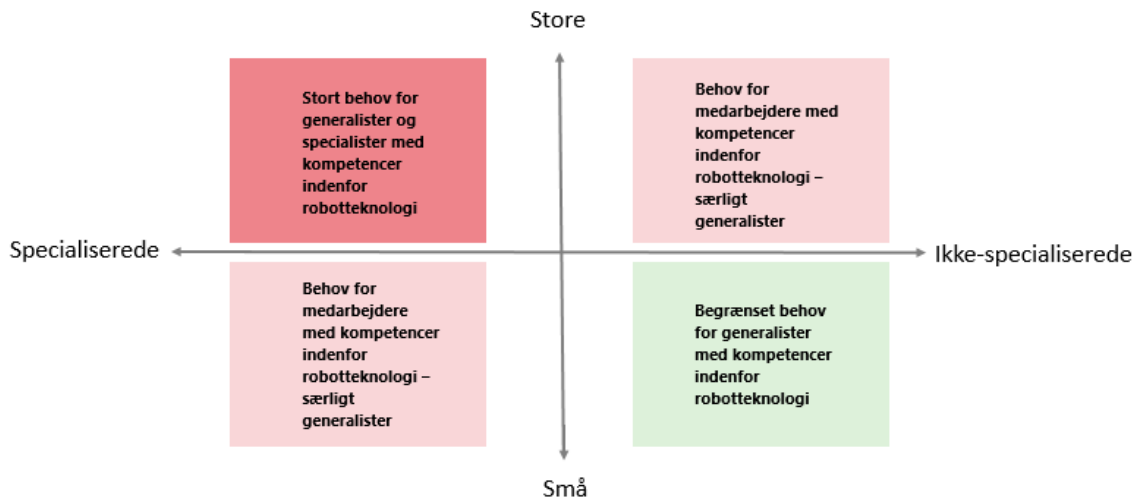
Store

Stort behov for generalister og specialister med kompetencer indenfor robotteknologi

Behov for medarbejdere med kompetencer indenfor robotteknologi – særligt generalister

Specialiserede

Ikke-specialiserede

Behov for medarbejdere med kompetencer indenfor robotteknologi – særligt generalister

Begrænset behov for generalister med kompetencer indenfor robotteknologi

Små